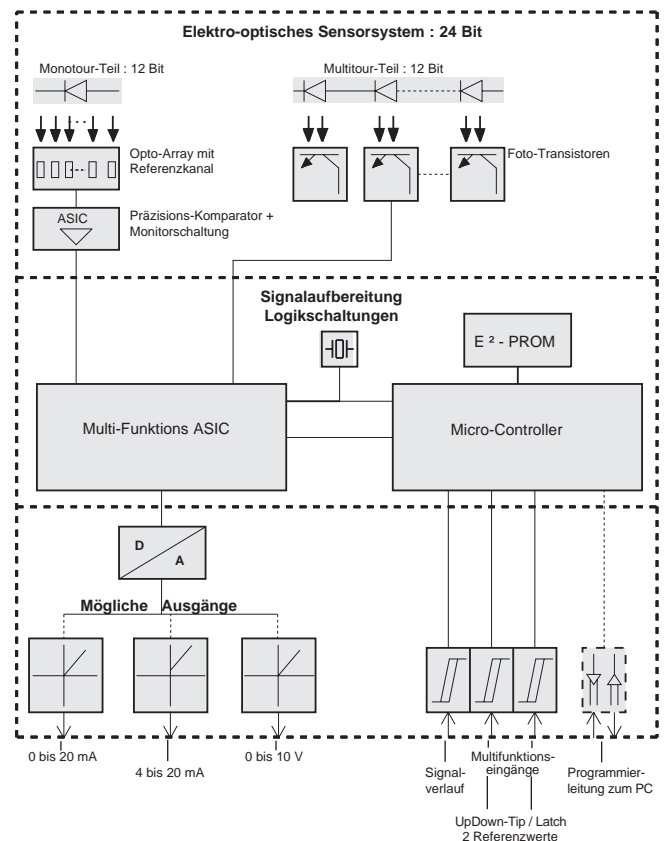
Elektro-optisches Sensorsystem : 24 Bit

Monotour-Teil : 12 Bit

Multitour-Teil : 12 Bit

Opto-Array mit Referenzkanal

Foto-Transistoren

ASIC

Präzisions-Komparator + Monitorschaltung

Signalaufbereitung Logikschaltungen

$E^2$ - PROM

Multi-Funktions ASIC

Micro-Controller

D

A

Mögliche Ausgänge

0 bis 20 mA

4 bis 20 mA

0 bis 10 V

Signalverlauf

Multifunktionseingänge

UpDown-Tip / Latch 2 Referenzwerte

Programmierleitung zum PC